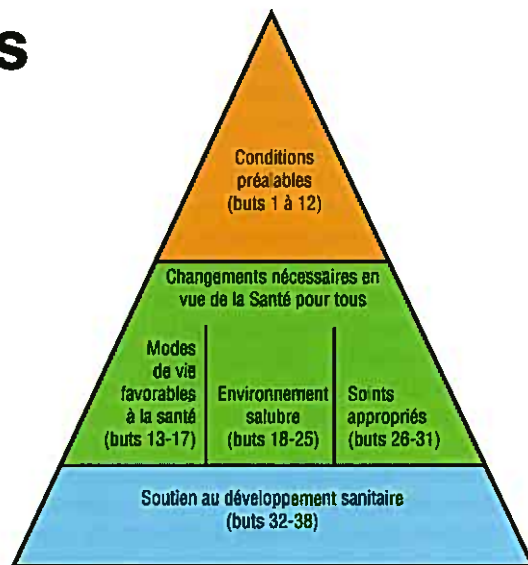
s

Conditions préalables (buts 1 à 12)

Changements nécessaires en vue de la Santé pour tous

Modes de vie favorables à la santé (buts 13-17)

Environnement salubre (buts 18-25)

Soints appropriés (buts 26-31)

Soutien au développement sanitaire (buts 32-38)